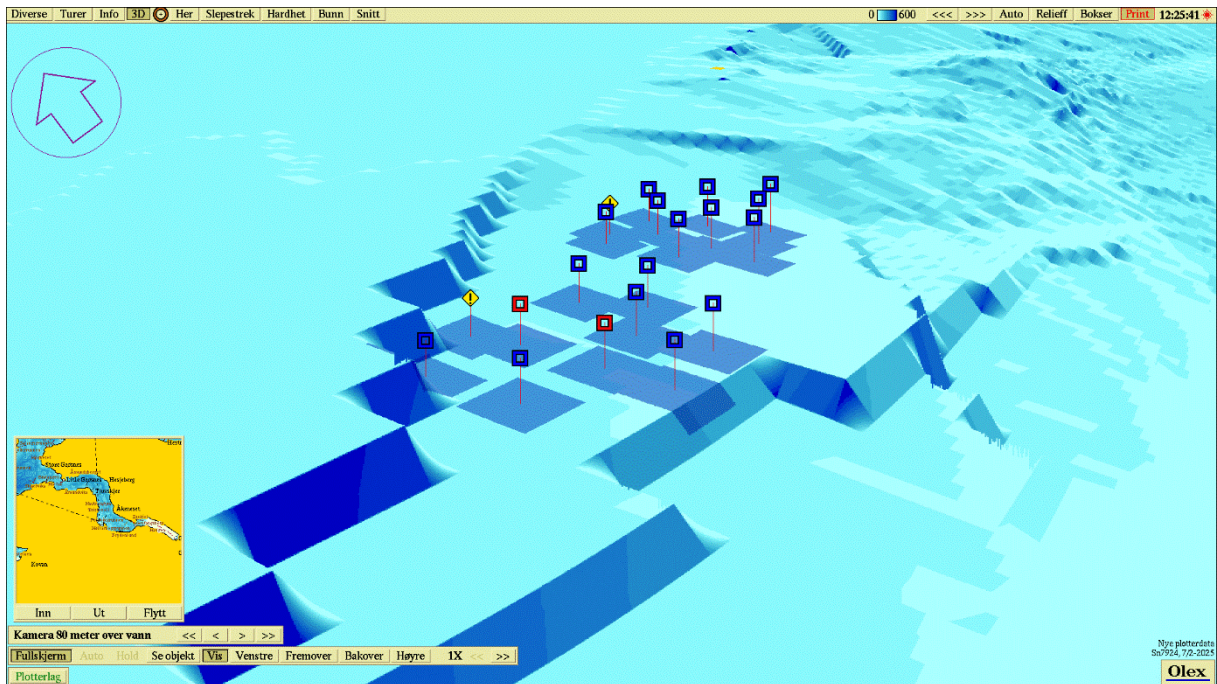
Diverse Turer Info 3D Her Slepestrek Hardhet Bunn Snitt

0 600 <<< >>> Auto Relieff Bokser Print 12:25:41

Store Gutmann
Little Gutmann
Heisjeberg
Åkenes
Kovra

Inn Ut Flytt

Kamera 80 meter over vann << < > >>

Fullskjerm Auto Hold Se objekt Vis Venstre Fremover Bakover Høyre 1X << >>

Plotterlag

Nye plotterdata
Sn7924, 7/2-2025

Olex